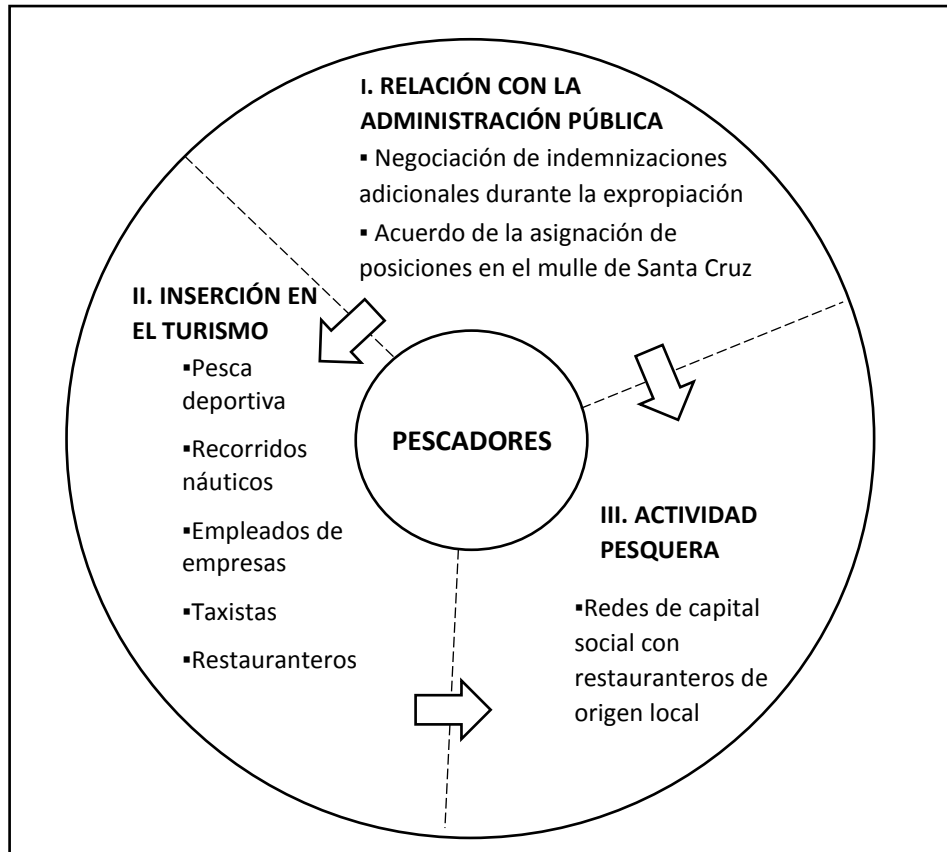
I. RELACIÓN CON LA ADMINISTRACIÓN PÚBLICA

▪ Negociación de indemnizaciones adicionales durante la expropiación

▪ Acuerdo de la asignación de posiciones en el mulle de Santa Cruz

II. INSERCIÓN EN EL TURISMO

▪Pesca deportiva

▪Recorridos náuticos

▪Empleados de empresas

▪Taxistas

▪Restauranteros

PESCADORES

III. ACTIVIDAD PESQUERA

▪Redes de capital social con restauranteros de origen local